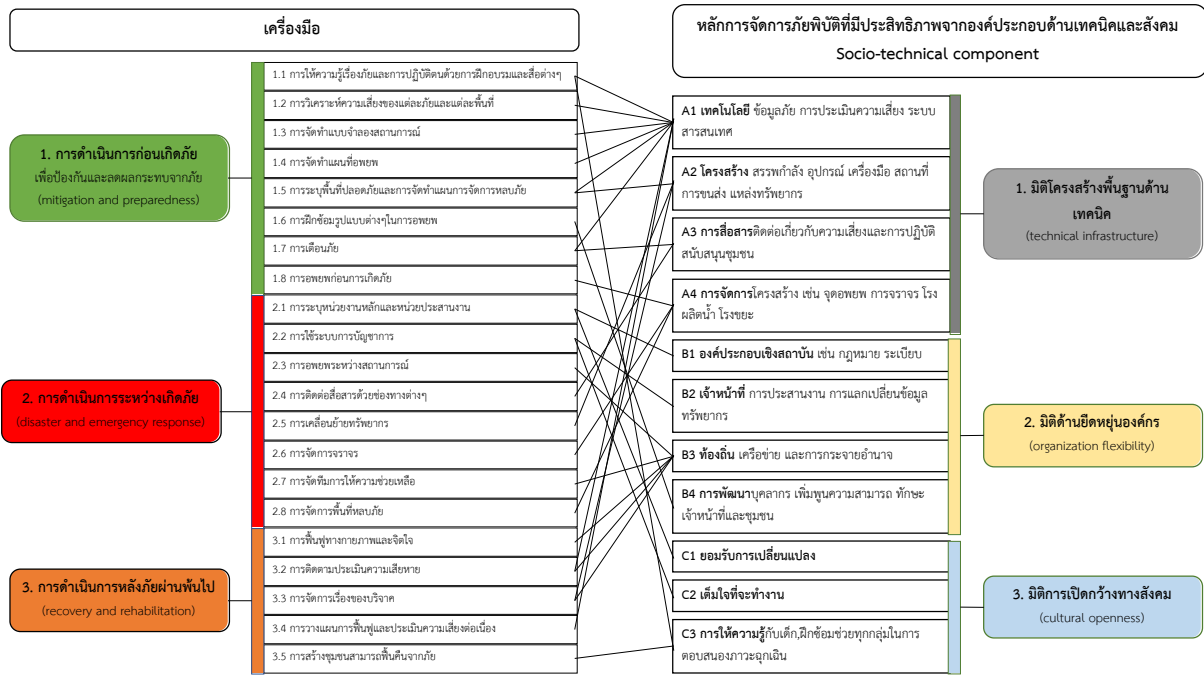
เครื่องมือ

หลักการจัดการภัยพิบัติที่มีประสิทธิภาพจากองค์ประกอบด้านเทคนิคและสังคม
Socio-technical component

1. การดำเนินการก่อนเกิดภัย
เพื่อป้องกันและลดผลกระทบจากภัย
(mitigation and preparedness)

1.1 การให้ความรู้เรื่องภัยและการปฏิบัติตนด้วยการฝึกอบรมและสื่อต่างๆ
1.2 การวิเคราะห์ความเสี่ยงของแต่ละภัยและแต่ละพื้นที่
1.3 การจัดทำแบบจำลองสถานการณ์
1.4 การจัดทำแผนที่อพยพ
1.5 การระบุพื้นที่ปลอดภัยและการจัดทำแผนการจัดการหลบภัย
1.6 การฝึกซ้อมรูปแบบต่างๆในการอพยพ
1.7 การเตือนภัย
1.8 การอพยพก่อนการเกิดภัย

2. การดำเนินการระหว่างเกิดภัย
(disaster and emergency response)

2.1 การระบุหน่วยงานหลักและหน่วยประสานงาน
2.2 การใช้ระบบการบัญชาการ
2.3 การอพยพระหว่างสถานการณ์
2.4 การติดต่อสื่อสารด้วยช่องทางต่างๆ
2.5 การเคลื่อนย้ายทรัพยากร
2.6 การจัดการจราจร
2.7 การจัดทีมการให้ความช่วยเหลือ
2.8 การจัดการพื้นที่หลบภัย

3. การดำเนินการหลังภัยผ่านพ้นไป
(recovery and rehabilitation)

3.1 การฟื้นฟูทางกายภาพและจิตใจ
3.2 การติดตามประเมินความเสียหาย
3.3 การจัดการเรื่องของบริจาค
3.4 การวางแผนการฟื้นฟูและประเมินความเสี่ยงต่อเนื่อง
3.5 การสร้างชุมชนสามารถฟื้นคืนจากภัย

A1 เทคโนโลยี ข้อมูลภัย การประเมินความเสี่ยง ระบบสารสนเทศ
A2 โครงสร้าง สรรพกำลัง อุปกรณ์ เครื่องมือ สถานที่ การขนส่ง แหล่งทรัพยากร
A3 การสื่อสารติดต่อเกี่ยวกับความเสี่ยงและการปฏิบัติ สนับสนุนชุมชน
A4 การจัดการโครงสร้าง เช่น จุดอพยพ การจราจร โรงผลิตน้ำ โรงขยะ
B1 องค์ประกอบเชิงสถาบัน เช่น กฎหมาย ระเบียบ
B2 เจ้าหน้าที่ การประสานงาน การแลกเปลี่ยนข้อมูล ทรัพยากร
B3 ท้องถิ่น เครือข่าย และการกระจายอำนาจ
B4 การพัฒนาบุคลากร เพิ่มพูนความสามารถ ทักษะเจ้าหน้าที่และชุมชน
C1 ยอมรับการเปลี่ยนแปลง
C2 เต็มใจที่จะทำงาน
C3 การให้ความรู้กับเด็ก,ฝึกซ้อมช่วยทุกกลุ่มในการตอบสนองภาวะฉุกเฉิน

1. มิติโครงสร้างพื้นฐานด้านเทคนิค
(technical infrastructure)

2. มิติด้านยืดหยุ่นองค์กร
(organization flexibility)

3. มิติการเปิดกว้างทางสังคม
(cultural openness)